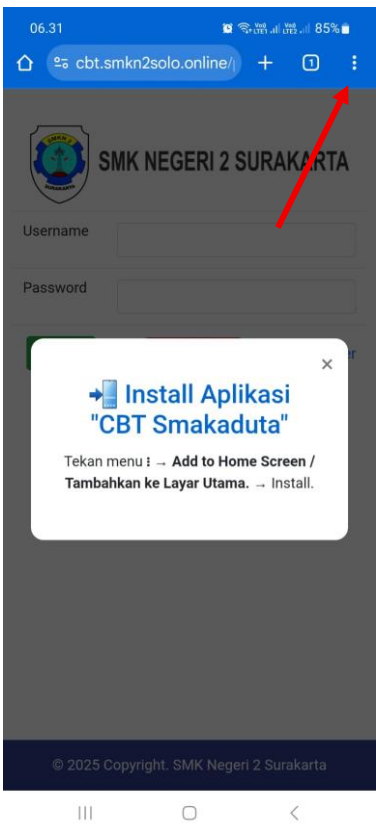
06.31 85%

cbt.smkn2solo.online/ 1

SMK NEGERI 2 SURAKARTA

Username

Password

×

📲 Install Aplikasi "CBT Smakaduta"

Tekan menu ⋮ → **Add to Home Screen / Tambahkan ke Layar Utama.** → Install.

© 2025 Copyright. SMK Negeri 2 Surakarta